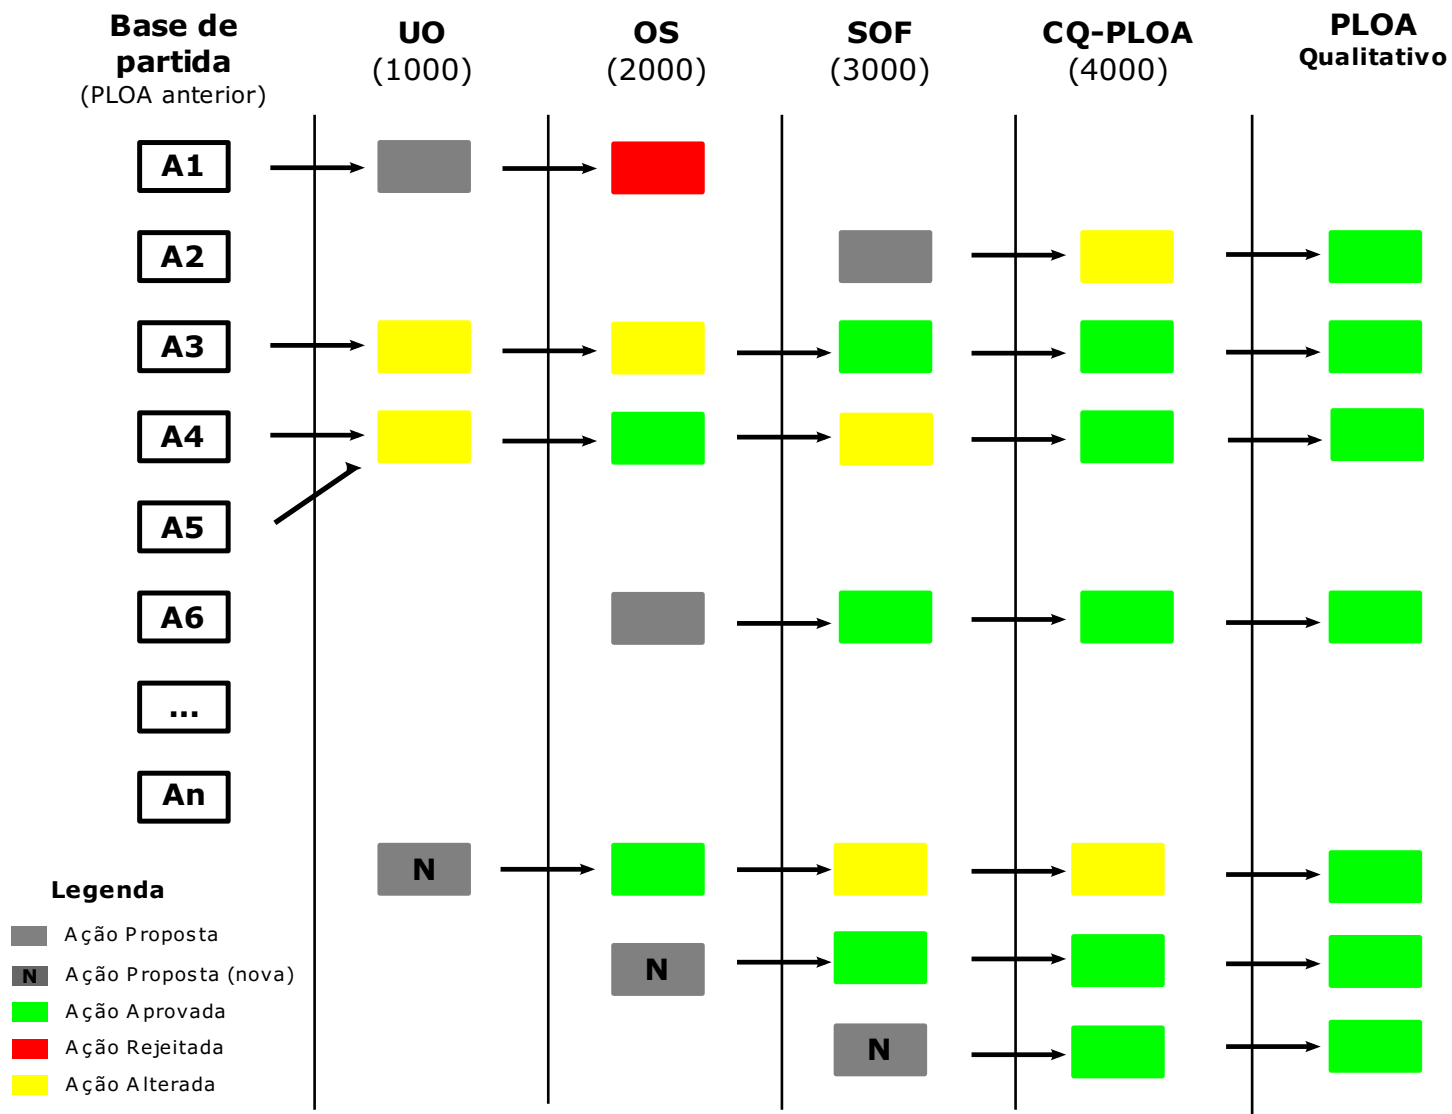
Base de partida
(PLOA anterior)

UO
(1000)

OS
(2000)

SOF
(3000)

CQ-PLOA
(4000)

PLOA
Qualitativo

A1

A2

A3

A4

A5

A6

...

An

N

N

N

Legenda

Ação Proposta

N Ação Proposta (nova)

Ação Aprovada

Ação Rejeitada

Ação Alterada